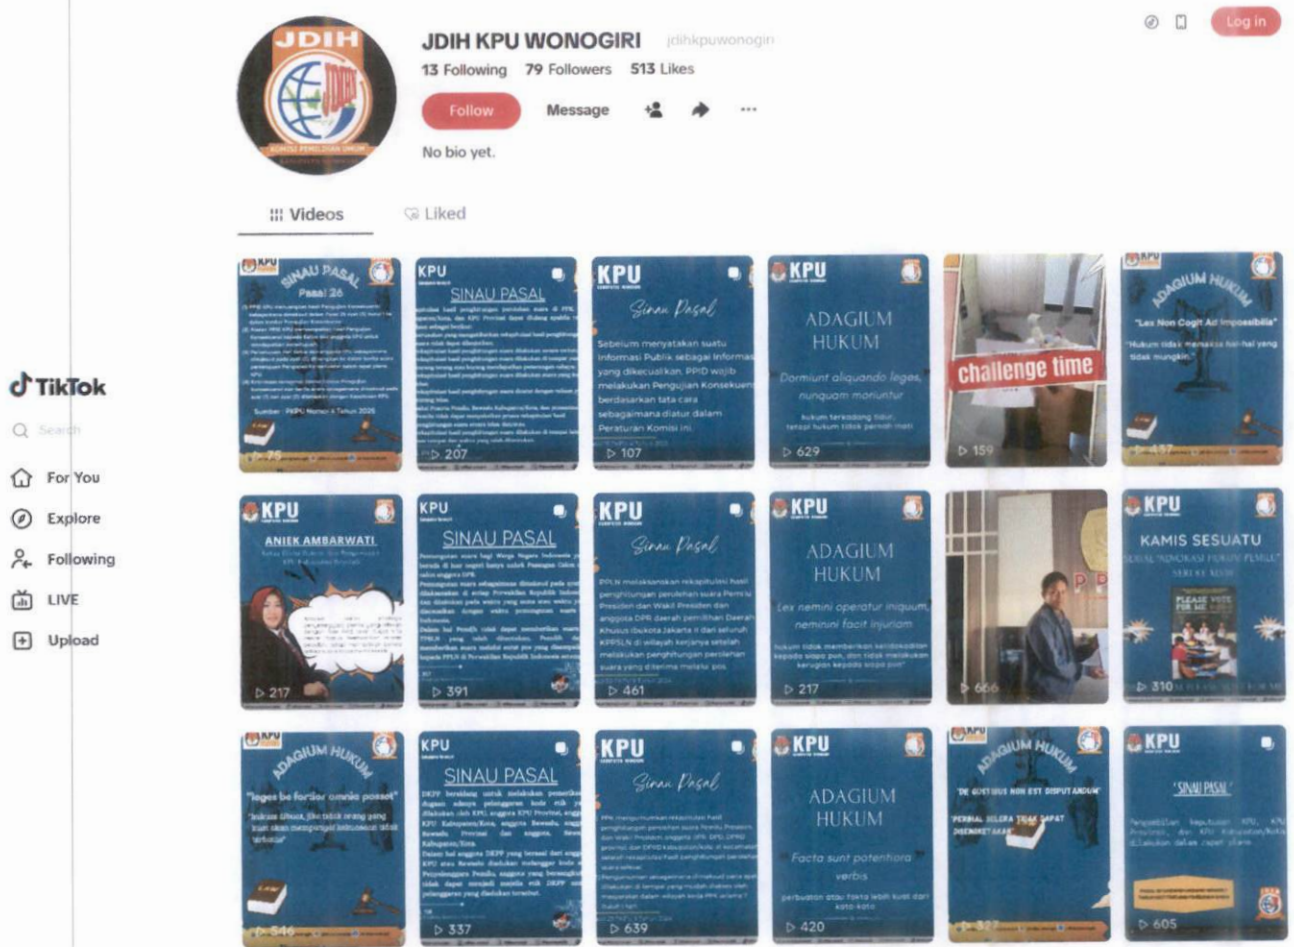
TikTok

Search

For You

Explore

Following

LIVE

Upload

JDIH

KOMISI PEMILIHAN UMUM

JDIH KPU WONOGIRI jdihkpuwonogiri

13 Following 79 Followers 513 Likes

Follow Message

No bio yet.

Log in

Videos Liked

SINAU PASAL Pasal 26

▷ 75

KPU SINAU PASAL

▷ 207

KPU Sinau Pasal

Sebelum menyatakan suatu informasi Publik sebagai informasi yang dikecualikan, PPID wajib melakukan Pengujian Konsekuensi berdasarkan tata cara sebagaimana diatur dalam Peraturan Komisi ini.

▷ 107

KPU ADAGIUM HUKUM

Dormiunt aliquando leges, nunquam moriuntur

hukum terkadang tidur, tetapi hukum tidak pernah mati

▷ 629

challenge time

▷ 159

KPU ADAGIUM HUKUM

"Lex Non Cogit Ad Impossibilia"

"Hukum tidak memaksa hal-hal yang tidak mungkin"

▷ 437

KPU ANIEK AMBARWATI

▷ 217

KPU SINAU PASAL

▷ 391

KPU Sinau Pasal

▷ 461

KPU ADAGIUM HUKUM

Lex nemini operatur iniquum, neminini facit injuriam

hukum tidak memberikan ketidakadilan kepada siapa pun, dan tidak melakukan kerugian kepada siapa pun

▷ 217

▷ 666

KPU KAMIS SESUATU

PLEASE VOTE FOR ME

▷ 310

KPU ADAGIUM HUKUM

"leges bo fortior omnia posset"

▷ 546

KPU SINAU PASAL

▷ 337

KPU Sinau Pasal

▷ 639

KPU ADAGIUM HUKUM

Facta sunt potentiora verbis

perbuatan atau fakta lebih kuat dari kata-kata

▷ 420

ADAGIUM HUKUM

"DE GUSTIBUS NON EST DISPUTANDUM"

▷ 327

KPU "SINAU PASAL"

▷ 605